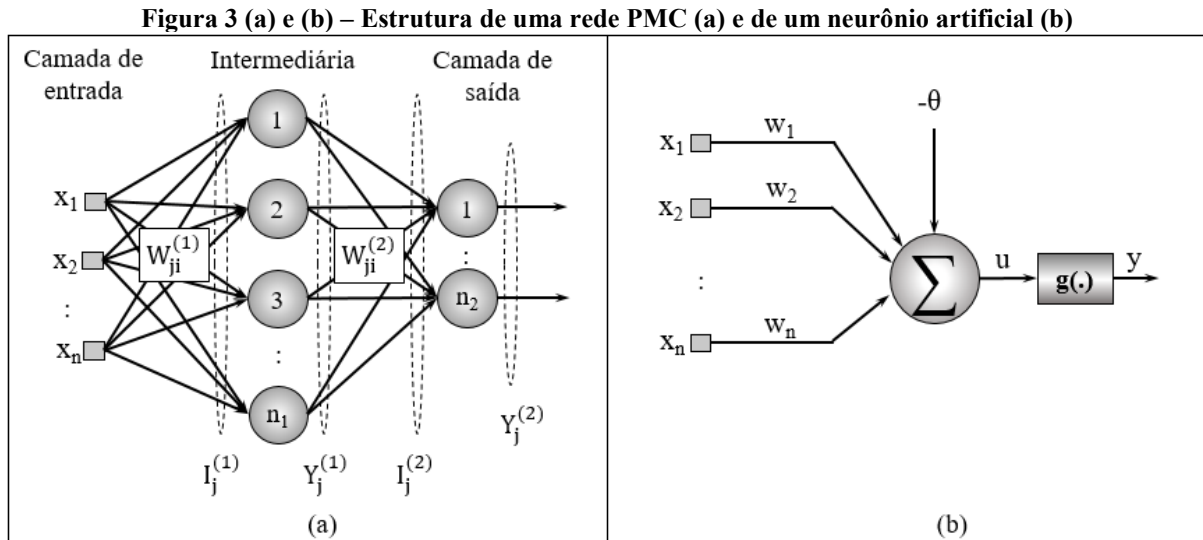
**Figura 3 (a) e (b) – Estrutura de uma rede PMC (a) e de um neurônio artificial (b)**

Camada de entrada

Intermediária

Camada de saída

$x_1$

$x_2$

:

$x_n$

$W_{ji}^{(1)}$

1

2

3

:

$n_1$

$W_{ji}^{(2)}$

1

:

$n_2$

$Y_j^{(2)}$

$I_j^{(1)}$

$Y_j^{(1)}$

$I_j^{(2)}$

(a)

$-\theta$

$x_1$

$w_1$

$x_2$

$w_2$

:

$x_n$

$w_n$

$\sum$

u

g(.)

y

(b)